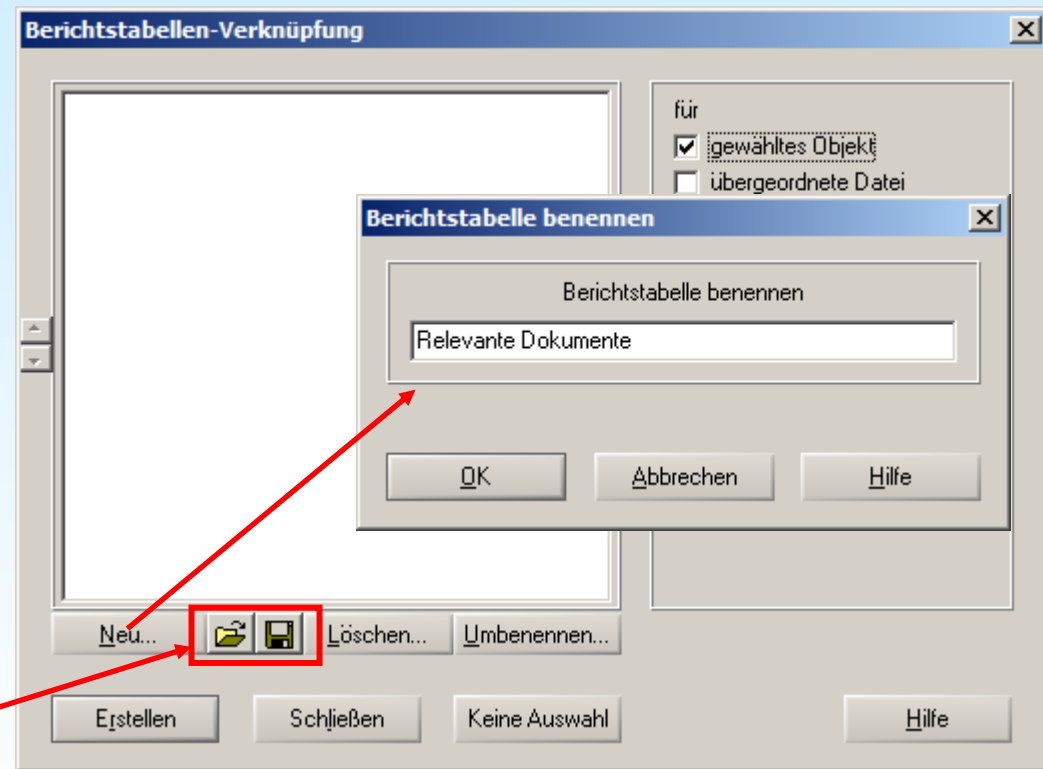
Berichtstabellen-Verknüpfung

für
gewähltes Objekt
übergeordnete Datei

Berichtstabelle benennen

Berichtstabelle benennen

Relevante Dokumente

OK
Abbrechen
Hilfe

Neu...
Löschen...
Umbenennen...

Erstellen
Schließen
Keine Auswahl
Hilfe